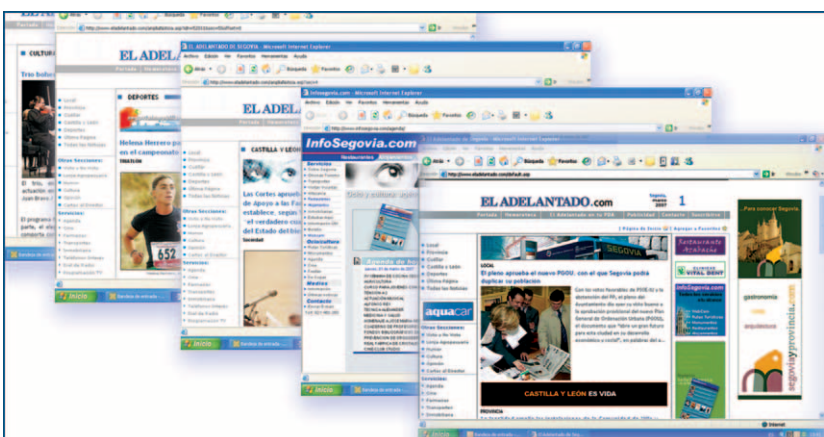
EL ADELANTADO DE SEGOVIA - Microsoft Internet Explorer

EL ADELANTADO

CULTURA

Trío Bohemio

DEPORTES

Helena Herrero pa en el campeonato

TRIATLÓN

652

CASTILLA Y LEÓN

Las Cortes aprueban de Apoyo a las Fa establece, según "el verdadero Estado del bien

InfoSegovia.com - Microsoft Internet Explorer

InfoSegovia.com

Agenda de hoy

El Adelantado de Segovia - Microsoft Internet Explorer

Archivo Edición Ver Favoritos Herramientas Ayuda

Atrás Búsqueda Favoritos

http://www.eladelantado.com/pdefault.asp

EL ADELANTADO.com

Segovia, martes 1

Portada Hemeroteca El Adelantado en tu PDA Publicidad Contacto Suscriptores

Local
Provincia
Cuéllar
Castilla y León
Deportes
Última Página
Todas las Noticias

Otras Secciones:
Agenda
Cines
Farmacias
Transportes

LOCAL

El pleno aprueba el nuevo PGOU, con el que Segovia podrá duplicar su población

aquacar

CASTILLA Y LEÓN ES VIDA

PROVINCIA

InfoSegovia.com

Para conocer Segovia

gastronomía

segoviayprovincia.com

Inicio

Bandeja de entrada

Internet